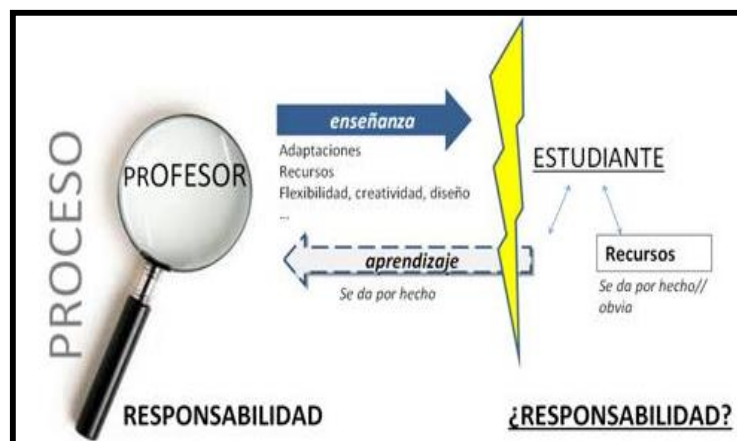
PROCESO

PROFESOR

enseñanza

Adaptaciones
Recursos
Flexibilidad, creatividad, diseño
...

ESTUDIANTE

aprendizaje

Se da por hecho

Recursos

Se da por hecho// obvia

RESPONSABILIDAD

¿RESPONSABILIDAD?